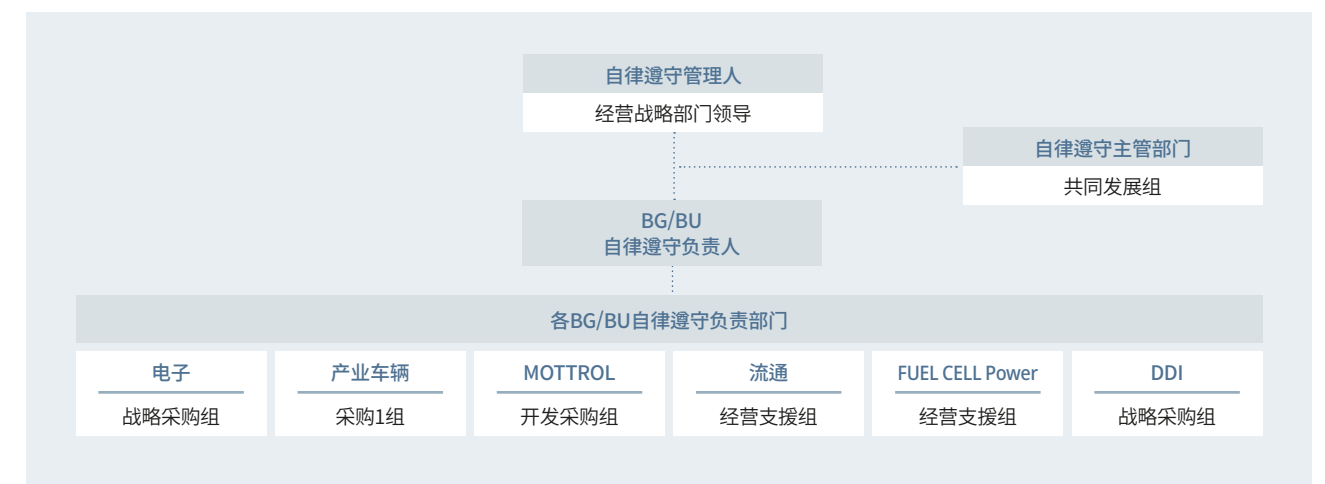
自律遵守管理人
经营战略部门领导

自律遵守主管部门
共同发展组

BG/BU
自律遵守负责人

各BG/BU自律遵守负责部门

电子
战略采购组

产业车辆
采购1组

MOTTROL
开发采购组

流通
经营支援组

FUEL CELL Power
经营支援组

DDI
战略采购组